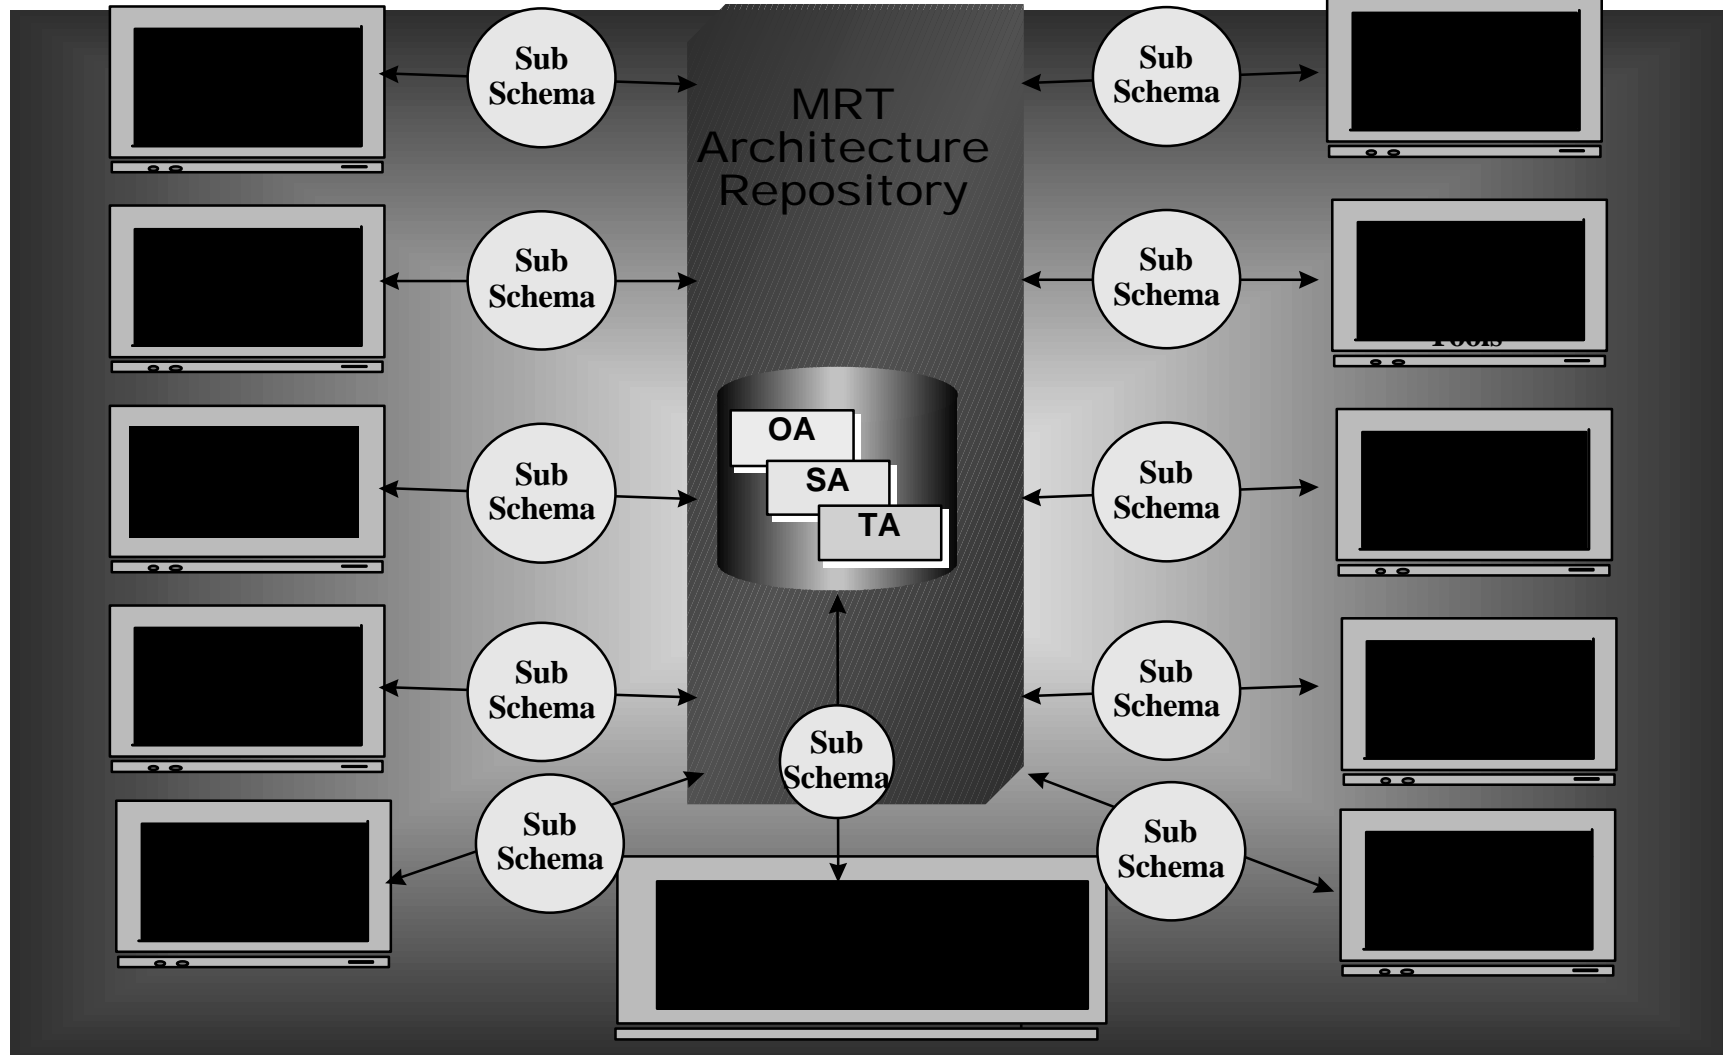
Sub Schema

MRT Architecture Repository

Sub Schema

Sub Schema

Sub Schema

Sub Schema

Tools

OA

SA

TA

Sub Schema

Sub Schema

Sub Schema

Sub Schema

Sub Schema

Sub Schema

Sub Schema

Sub Schema